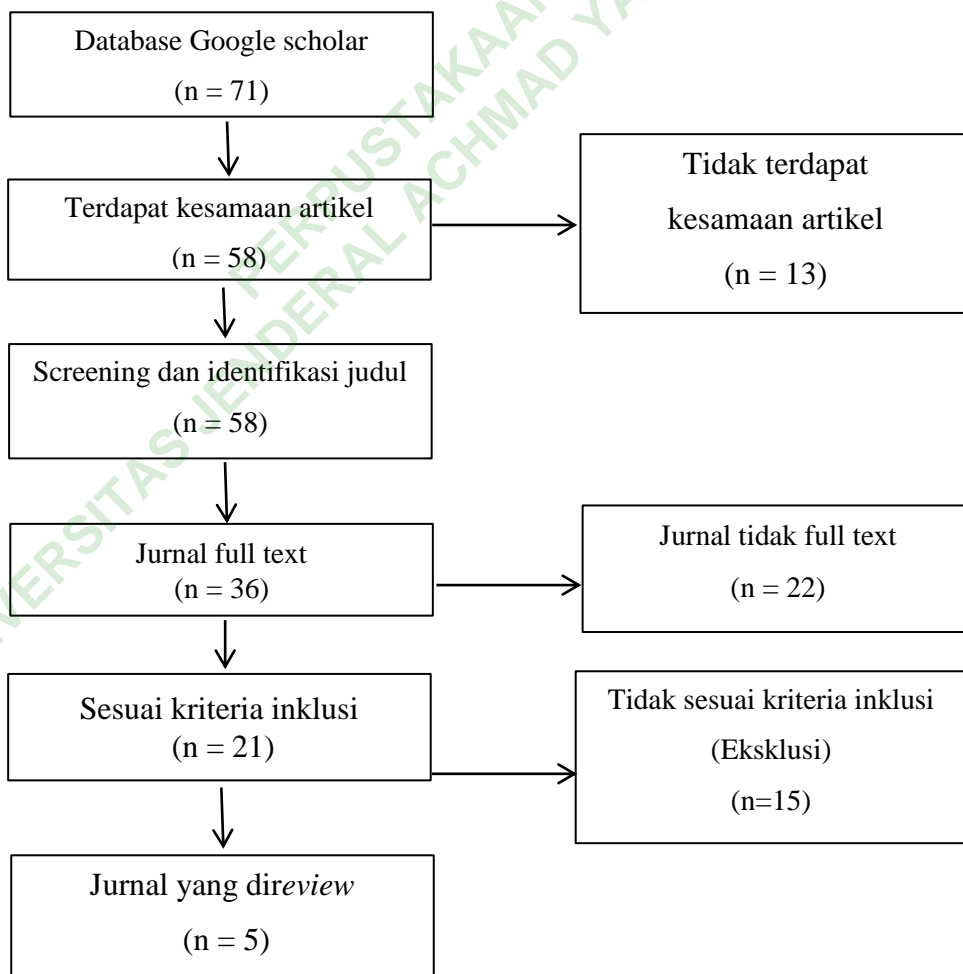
Database Google scholar
(n = 71)

Terdapat kesamaan artikel
(n = 58)

Tidak terdapat kesamaan artikel
(n = 13)

Screening dan identifikasi judul
(n = 58)

Jurnal full text
(n = 36)

Jurnal tidak full text
(n = 22)

Sesuai kriteria inklusi
(n = 21)

Tidak sesuai kriteria inklusi
(Eksklusi)
(n=15)

Jurnal yang direview
(n = 5)

PERPUSTAKAAN UNIVERSITAS JENDERAL ACHMAD YANI